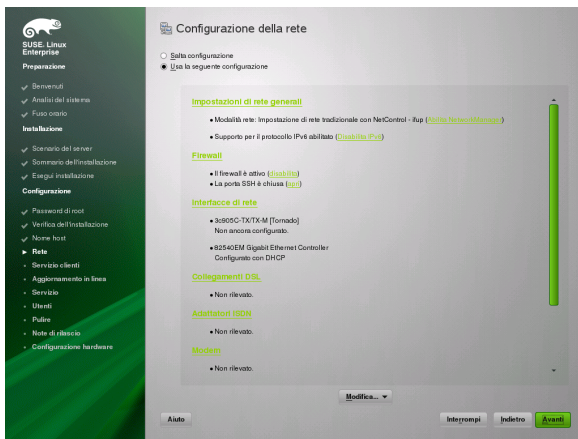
SUSE. Linux Enterprise

Preparazione
Benvenuti
Analisi del sistema
Fuso orario
Installazione
Scenario del server
Sommario dell'installazione
Esegui installazione
Configurazione
Password di root
Verifica dell'installazione
Nome host
Rete
Servizio clienti
Aggiornamento in linea
Servizio
Utenti
Pulire
Note di rilascio
Configurazione hardware

Configurazione della rete

Salta configurazione
Usa la seguente configurazione

Impostazioni di rete generali
• Modalità rete: Impostazione di rete tradizionale con NetControl - ifup ([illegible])
• Supporto per il protocollo IPv6 abilitato (Disabilita IPv6)

Firewall
• Il firewall è attivo (disabilita)
• La porta SSH è chiusa (apri)

Interfacce di rete
• 3c905C-TX/TX-M [Tornado]
Non ancora configurato.
• 82540EM Gigabit Ethernet Controller
Configurato con DHCP

Collegamenti DSL
• Non rilevato.

Adattatori ISDN
• Non rilevato.

Modem
• Non rilevato.

Modifica...

Aiuto
Interrompi
Indietro
Avanti